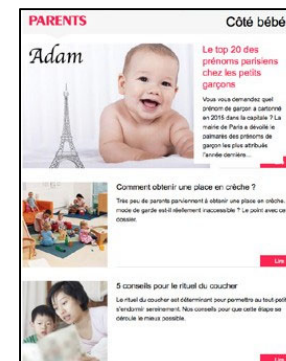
PARENTS

Côté bébé

Adam

Le top 20 des prénoms parisiens chez les petits garçons

Vous vous demandez quel prénom de garçon a cartonné en 2016 dans la capitale ? La mairie de Paris a dévoilé le palmarès des prénoms de garçon les plus attribués l'année dernière...

Comment obtenir une place en crèche ?

Très peu de parents parviennent à obtenir une place en crèche. Ce mode de garde est-il réellement inaccessible ? Le point avec ce dossier.

Lire

5 conseils pour le rituel du coucher

Le rituel du coucher est déterminant pour permettre au tout-petit de s'endormir sereinement. Nos conseils pour que cette étape se déroule le mieux possible.

Lire